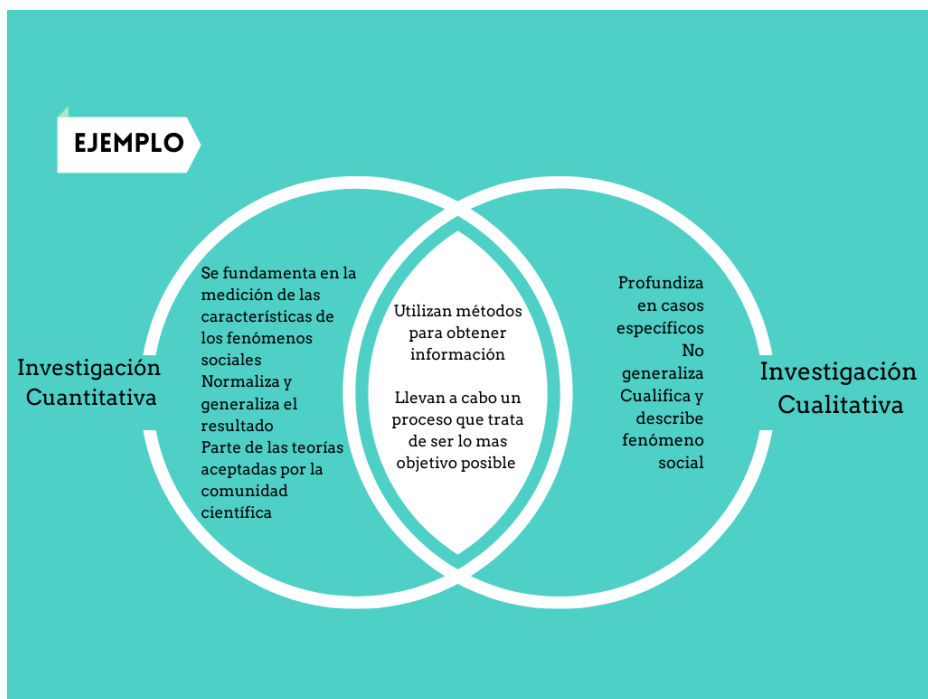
EJEMPLO

Investigación Cuantitativa

Se fundamenta en la medición de las características de los fenómenos sociales
Normaliza y generaliza el resultado
Parte de las teorías aceptadas por la comunidad científica

Utilizan métodos para obtener información

Llevan a cabo un proceso que trata de ser lo mas objetivo posible

Profundiza en casos específicos
No generaliza
Cualifica y describe fenómeno social

Investigación Cualitativa